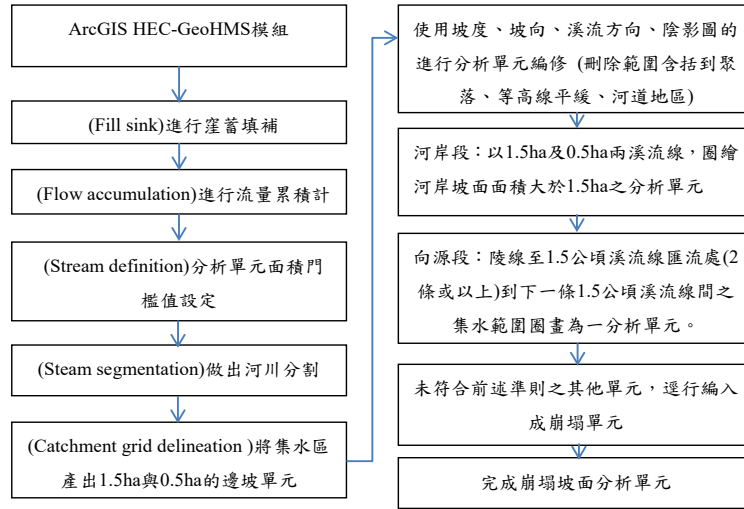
ArcGIS HEC-GeoHMS模組

(Fill sink)進行窪蓄填補

(Flow accumulation)進行流量累積計

(Stream definition)分析單元面積門檻值設定

(Steam segmentation)做出河川分割

(Catchment grid delineation )將集水區產出1.5ha與0.5ha的邊坡單元

使用坡度、坡向、溪流方向、陰影圖的進行分析單元編修 (刪除範圍含括到聚落、等高線平緩、河道地區)

河岸段：以1.5ha及0.5ha兩溪流線，圈繪河岸坡面面積大於1.5ha之分析單元

向源段：陵線至1.5公頃溪流線匯流處(2條或以上)到下一條1.5公頃溪流線間之集水範圍圈畫為一分析單元。

未符合前述準則之其他單元，逕行編入成崩塌單元

完成崩塌坡面分析單元